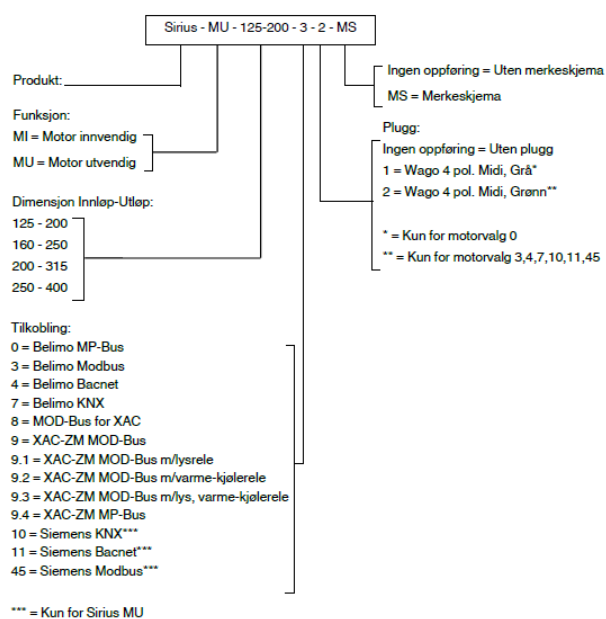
Sirius - MU - 125-200 - 3 - 2 - MS

Produkt:

Funksjon:
MI = Motor innvendig
MU = Motor utvendig

Dimensjon Innløp-Utløp:
125 - 200
160 - 250
200 - 315
250 - 400

Tilkobling:
0 = Belimo MP-Bus
3 = Belimo Modbus
4 = Belimo Bacnet
7 = Belimo KNX
8 = MOD-Bus for XAC
9 = XAC-ZM MOD-Bus
9.1 = XAC-ZM MOD-Bus m/lysrele
9.2 = XAC-ZM MOD-Bus m/varme-kjølerele
9.3 = XAC-ZM MOD-Bus m/lys, varme-kjølerele
9.4 = XAC-ZM MP-Bus
10 = Siemens KNX***
11 = Siemens Bacnet***
45 = Siemens Modbus***

*** = Kun for Sirius MU

Ingen oppføring = Uten merkeskjema
MS = Merkeskjema

Plugg:
Ingen oppføring = Uten plugg
1 = Wago 4 pol. Midi, Grå*
2 = Wago 4 pol. Midi, Grønn**

* = Kun for motorvalg 0
** = Kun for motorvalg 3,4,7,10,11,45